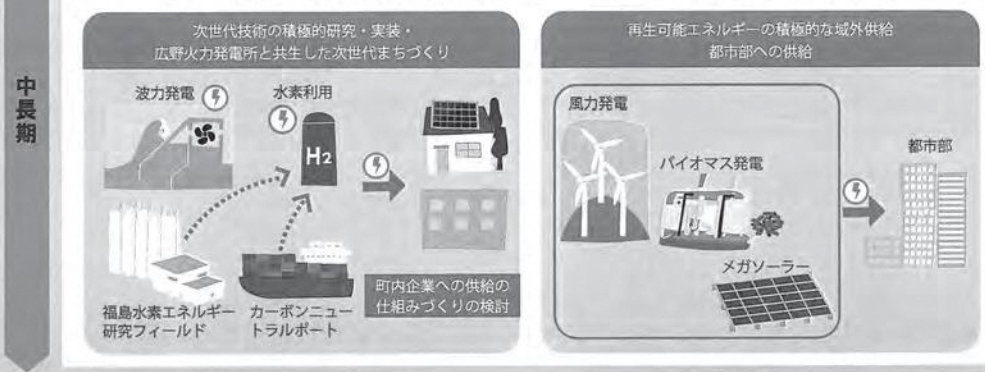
中長期

次世代技術の積極的研究・実装・
広野火力発電所と共生した次世代まちづくり

波力発電

水素利用

$H_2$

福島水素エネルギー研究フィールド

カーボンニュートラルポート

町内企業への供給の仕組みづくりの検討

再生可能エネルギーの積極的な域外供給
都市部への供給

風力発電

バイオマス発電

メガソーラー

都市部